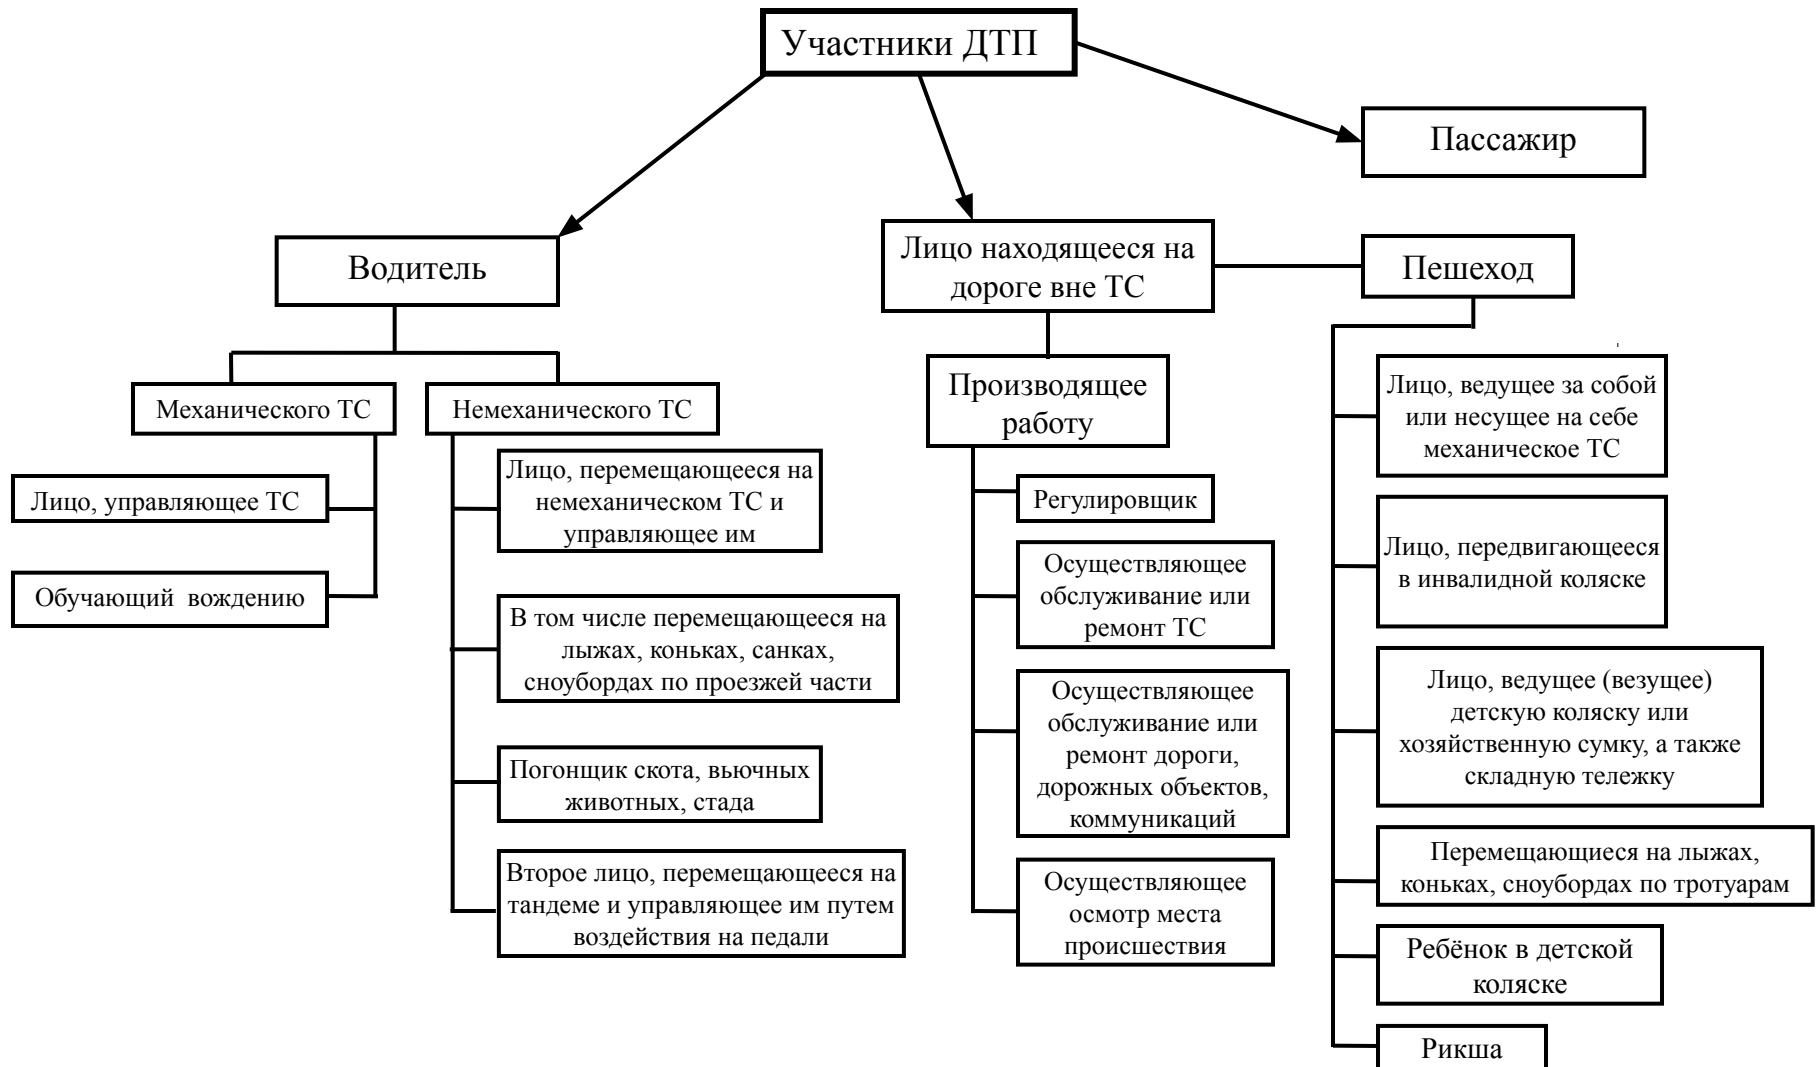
Участники ДТП

Пассажир

Водитель

Лицо находящееся на дороге вне ТС

Пешеход

Механического ТС

Немеханического ТС

Лицо, управляющее ТС

Обучающий вождению

Лицо, перемещающееся на немеханическом ТС и управляющее им

В том числе перемещающееся на лыжах, коньках, санках, сноубордах по проезжей части

Погонщик скота, вьючных животных, стада

Второе лицо, перемещающееся на тандеме и управляющее им путем воздействия на педали

Производящее работу

Регулировщик

Осуществляющее обслуживание или ремонт ТС

Осуществляющее обслуживание или ремонт дороги, дорожных объектов, коммуникаций

Осуществляющее осмотр места происшествия

Лицо, ведущее за собой или несущее на себе механическое ТС

Лицо, передвигающееся в инвалидной коляске

Лицо, ведущее (везущее) детскую коляску или хозяйственную сумку, а также складную тележку

Перемещающиеся на лыжах, коньках, сноубордах по тротуарам

Ребёнок в детской коляске

Рикша